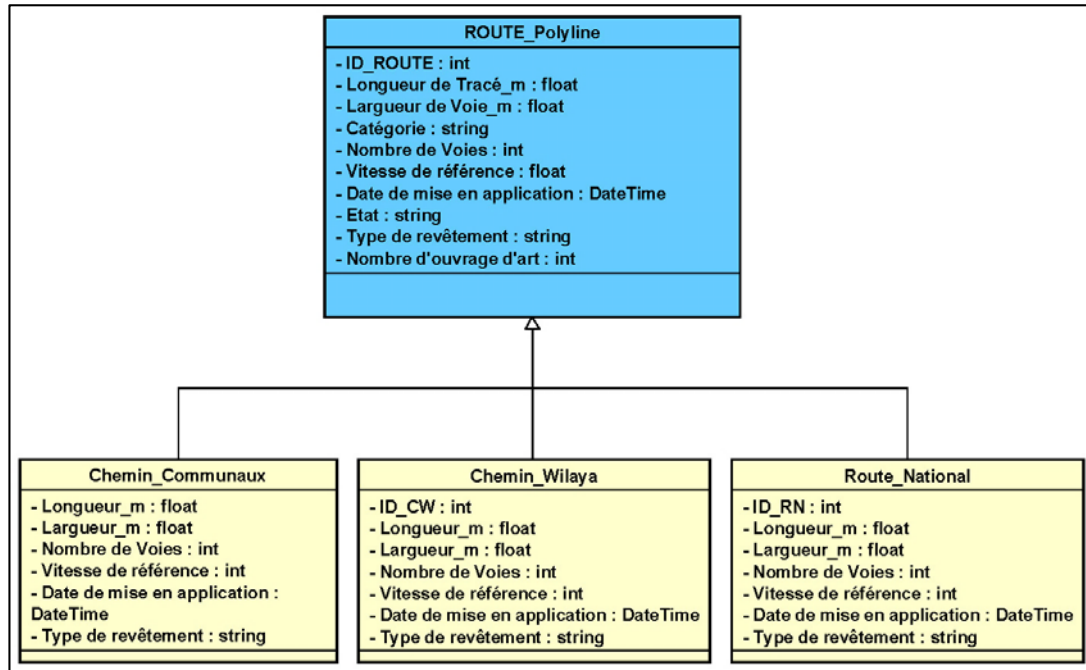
ROUTE_Polyline

- ID_ROUTE : int
- Longueur de Tracé_m : float
- Largueur de Voie_m : float
- Catégorie : string
- Nombre de Voies : int
- Vitesse de référence : float
- Date de mise en application : DateTime
- Etat : string
- Type de revêtement : string
- Nombre d'ouvrage d'art : int

Chemin_Communaux

- Longueur_m : float
- Largueur_m : float
- Nombre de Voies : int
- Vitesse de référence : int
- Date de mise en application : DateTime
- Type de revêtement : string

Chemin_Wilaya

- ID_CW : int
- Longueur_m : float
- Largueur_m : float
- Nombre de Voies : int
- Vitesse de référence : int
- Date de mise en application : DateTime
- Type de revêtement : string

Route_National

- ID_RN : int
- Longueur_m : float
- Largueur_m : float
- Nombre de Voies : int
- Vitesse de référence : int
- Date de mise en application : DateTime
- Type de revêtement : string